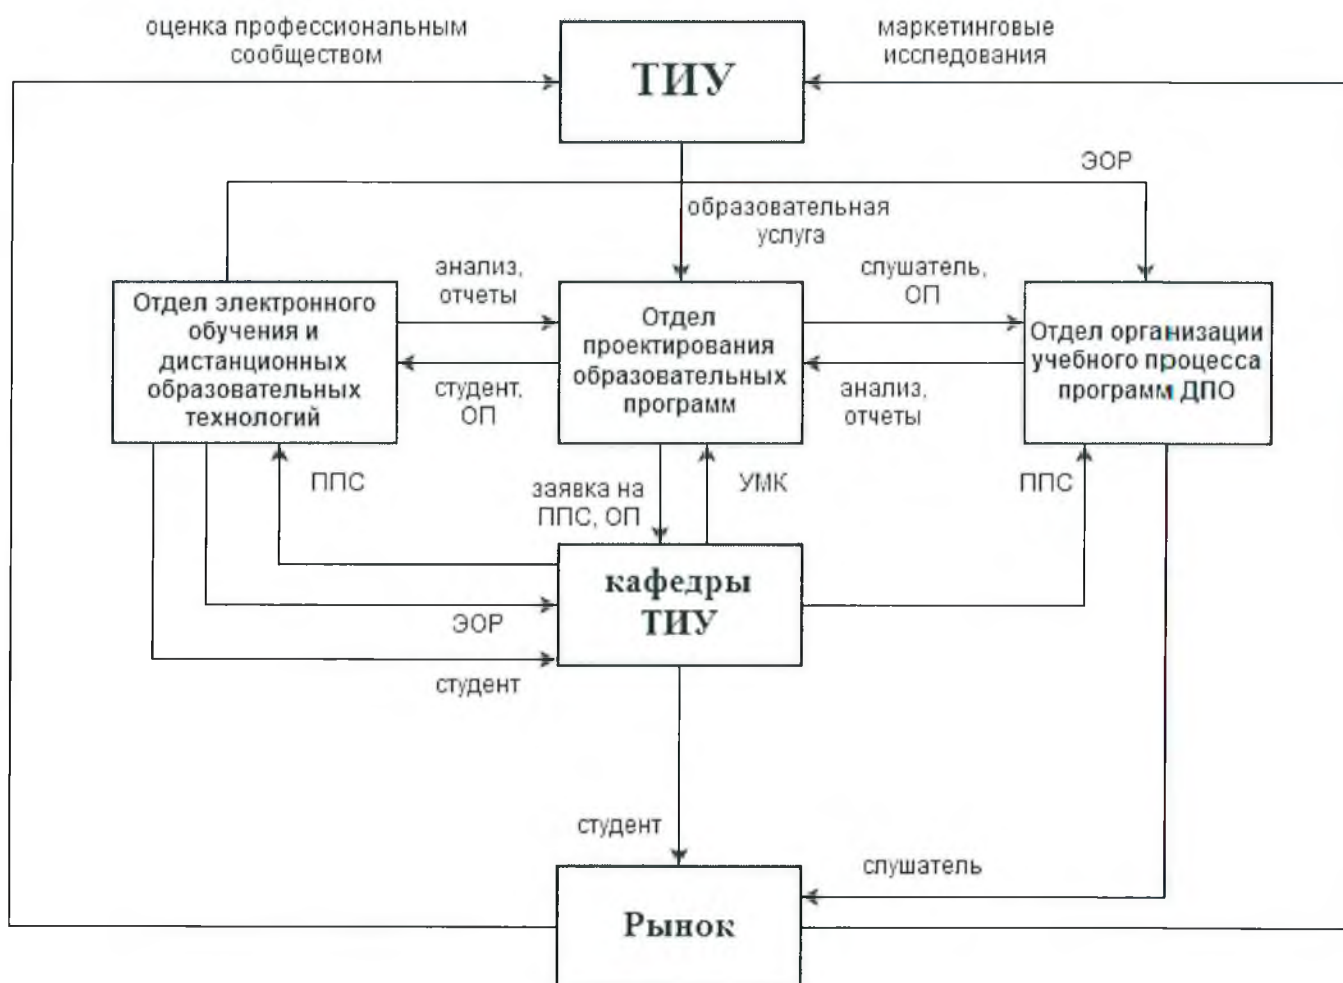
оценка профессиональным сообществом

ТИУ

маркетинговые исследования

ЭОР

образовательная услуга

анализ, отчеты

слушатель, ОП

Отдел электронного обучения и дистанционных образовательных технологий

Отдел проектирования образовательных программ

Отдел организации учебного процесса программ ДПО

студент, ОП

анализ, отчеты

ППС

заявка на ППС, ОП

УМК

ППС

кафедры ТИУ

ЭОР

студент

студент

слушатель

Рынок